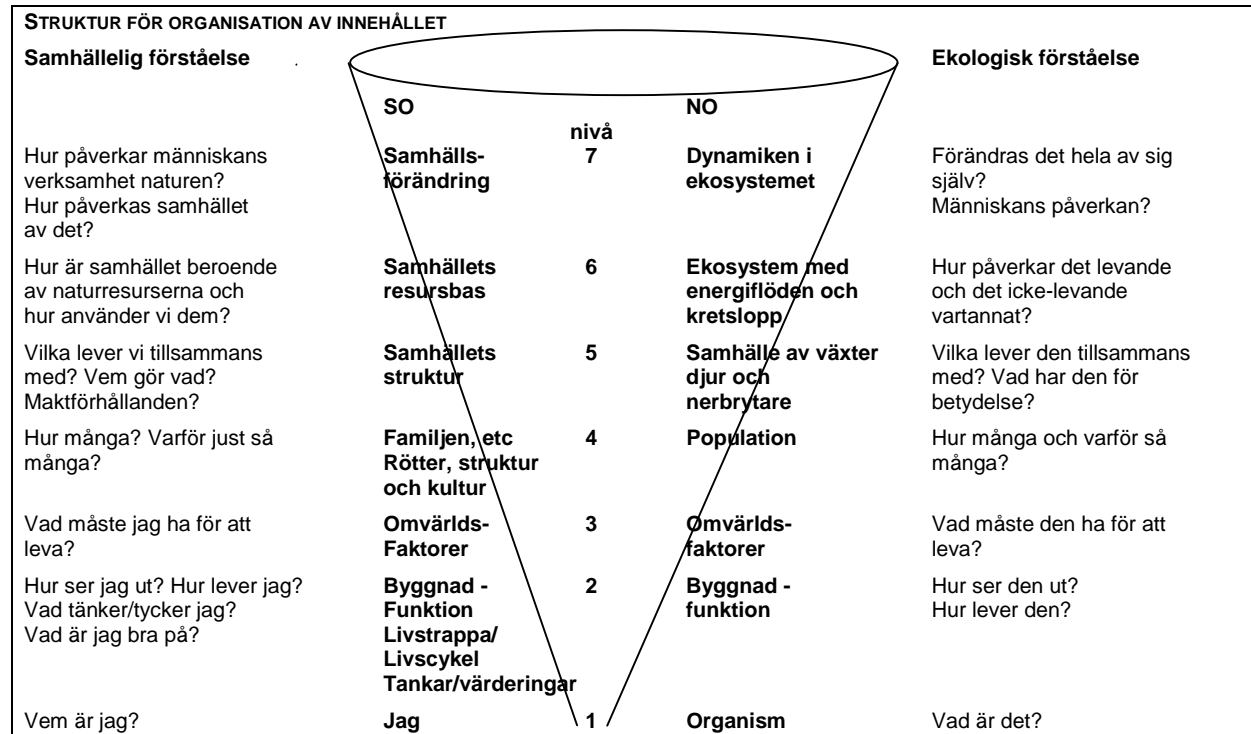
STRUKTUR FÖR ORGANISATION AV INNEHÅLLET

| Samhällelig förståelse | | | | Ekologisk förståelse |
|---|---|---|---|---|
| | SO | nivå | NO | |
| Hur påverkar människans verksamhet naturen? Hur påverkas samhället av det? | Samhälls-förändring | 7 | Dynamiken i ekosystemet | Förändras det hela av sig själv? Människans påverkan? |
| Hur är samhället beroende av naturresurserna och hur använder vi dem? | Samhällets resursbas | 6 | Ekosystem med energiflöden och kretslopp | Hur påverkar det levande och det icke-levande vartannat? |
| Vilka lever vi tillsammans med? Vem gör vad? Maktförhållanden? | Samhällets struktur | 5 | Samhälle av växter djur och nerbrytare | Vilka lever den tillsammans med? Vad har den för betydelse? |
| Hur många? Varför just så många? | Familjen, etc Rötter, struktur och kultur | 4 | Population | Hur många och varför så många? |
| Vad måste jag ha för att leva? | Omvärlds-Faktorer | 3 | Omvärlds-faktorer | Vad måste den ha för att leva? |
| Hur ser jag ut? Hur lever jag? Vad tänker/tycker jag? Vad är jag bra på? | Byggnad - Funktion Livstrappa/ Livscykel Tankar/värderingar | 2 | Byggnad - funktion | Hur ser den ut? Hur lever den? |
| Vem är jag? | Jag | 1 | Organism | Vad är det? |